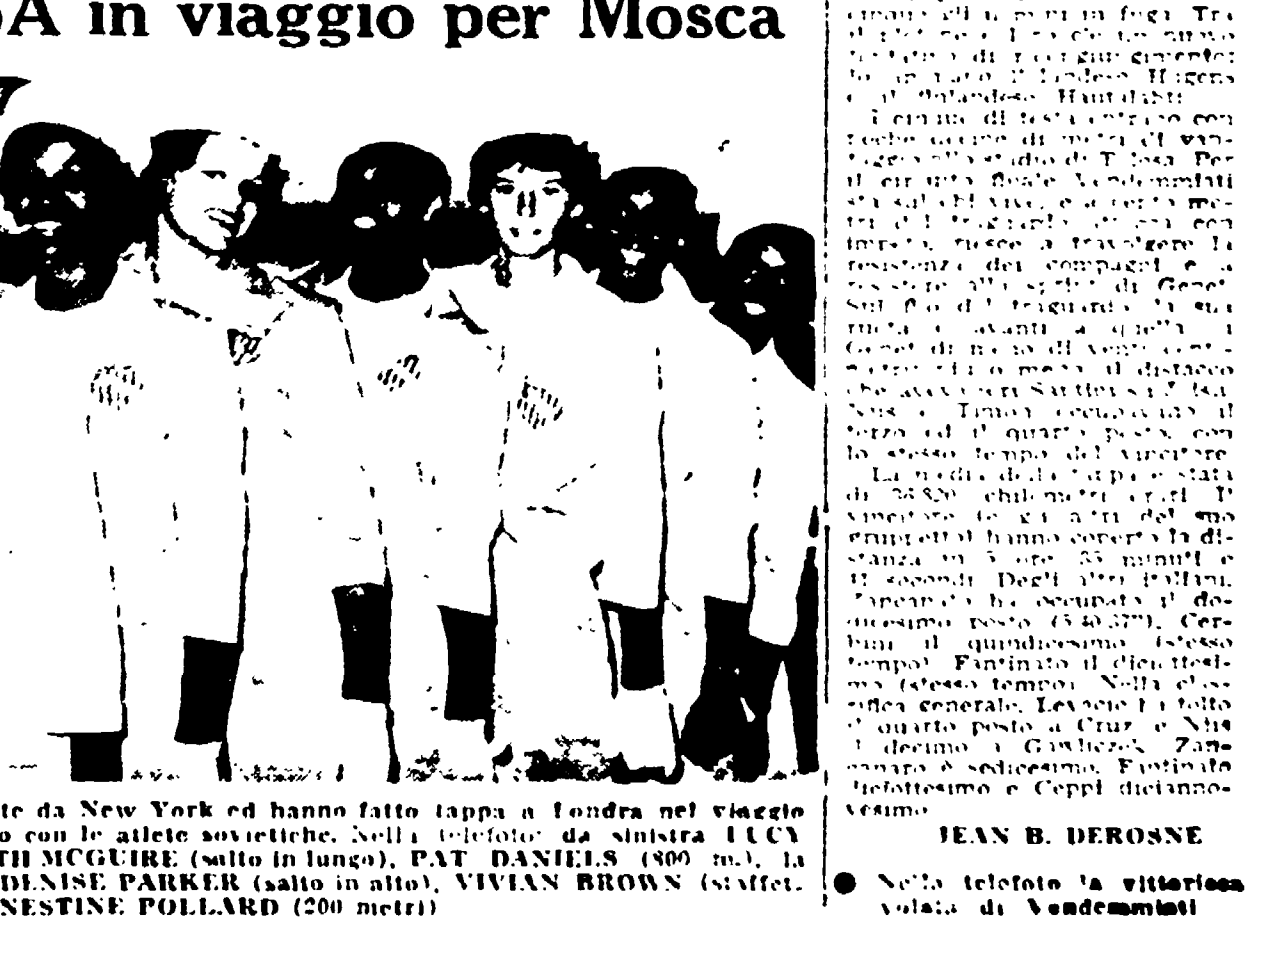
A in viaggio per Mosca

te da New York ed hanno fatto tappa a Londra nel viaggio o con le atlete sovietiche. Nella telefoto da sinistra LUCY TH MCGUIRE (salto in lungo), PAT DANIELS (800 m.), la DENISE PARKER (salto in alto), VIVIAN BROWN (staffet. NESTINE POLLARD (200 metri)

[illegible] fuga. Tra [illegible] il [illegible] Hagens e l'olandese Hantalabti

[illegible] di testa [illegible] con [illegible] metri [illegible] stadio di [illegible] Per il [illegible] Vendemmiati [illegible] e a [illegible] metri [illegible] riesce a travolgere la resistenza dei compagni e a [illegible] di Genet. Sul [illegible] la sua ruota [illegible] avanti a quella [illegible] Genet di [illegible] il distacco che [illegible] Sattler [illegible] Nus e Timov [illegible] il terzo ed il quarto posto con lo stesso tempo del vincitore.

La media della tappa è stata di 38,820 chilometri orari. Il vincitore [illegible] del suo gruppetto hanno coperto la distanza in 5 ore 35 minuti e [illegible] secondi. Degli altri italiani, Zancanaro ha occupato il dodicesimo posto (5.40.37"), Cerbini il quindicesimo (stesso tempo). Fantinato il diciottesimo (stesso tempo). Nella classifica generale, Levacic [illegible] il quarto posto a Cruz e Nus il decimo a Gawliczek. Zancanaro è sedicesimo, Fantinato diciottesimo e Ceppi diciannovesimo.

JEAN B. DEROSNE

Nella telefoto la vittoriosa volata di Vendemmiati